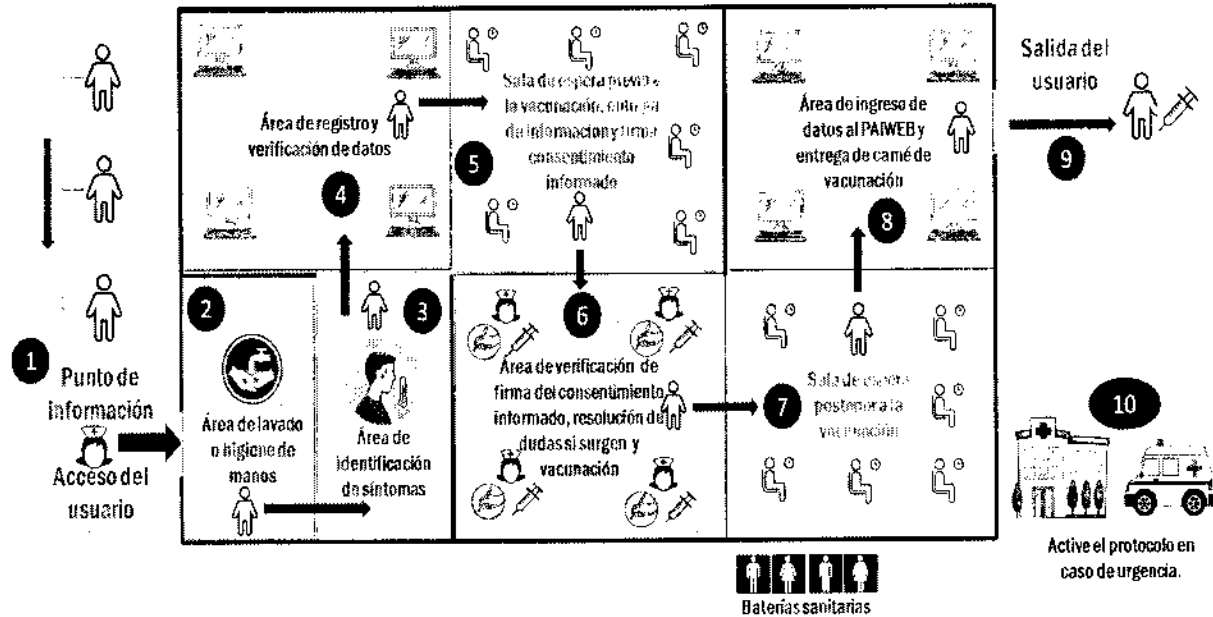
1

Punto de información

Acceso del usuario

2

Área de lavado o higiene de manos

3

Área de identificación de síntomas

4

Área de registro y verificación de datos

5

Sala de espera previa a la vacunación, entrega de información y firma consentimiento informado

6

Área de verificación de firma del consentimiento informado, resolución de dudas si surgen y vacunación

7

Sala de espera posterior a la vacunación

8

Área de ingreso de datos al PAIWEB y entrega de carné de vacunación

Salida del usuario

9

10

Active el protocolo en caso de urgencia.

Baterías sanitarias